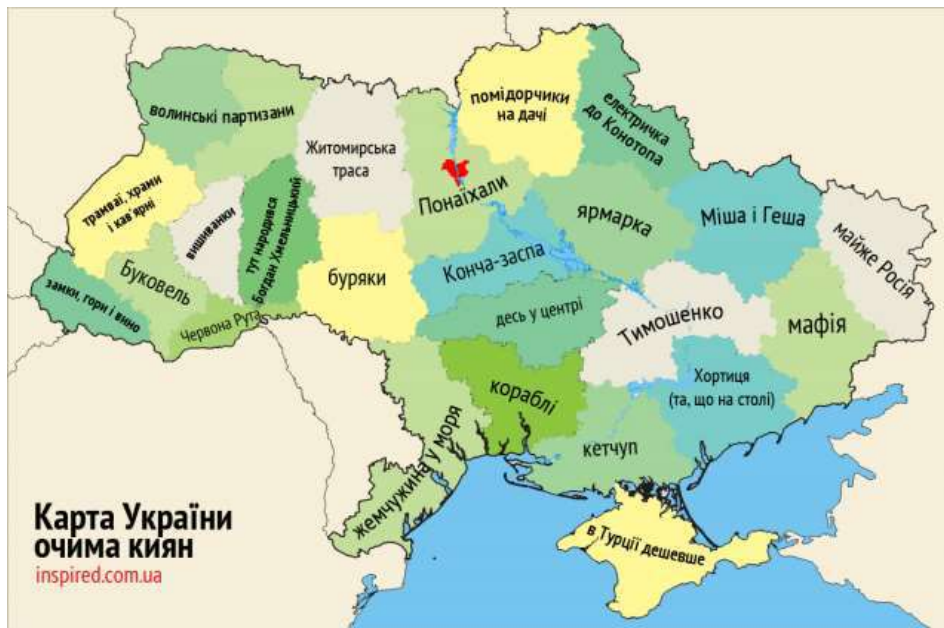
волинські партизани

Житомирська траса

помідорчики на дачі

електричка до Конотопа

трамваї, храми і кав'ярні

вишиванки

тут народився Богдан Хмельницький

Понаїхали

ярмарка

Міша і Геша

майже Росія

замки, гори і вино

Буковель

Червона Рута

буряки

Конча-заспа

десь у центрі

Тимошенко

мафія

кораблі

Хортиця (та, що на столі)

перлина у моря

кетчуп

в Турції дешевше

Карта України очима киян

inspired.com.ua